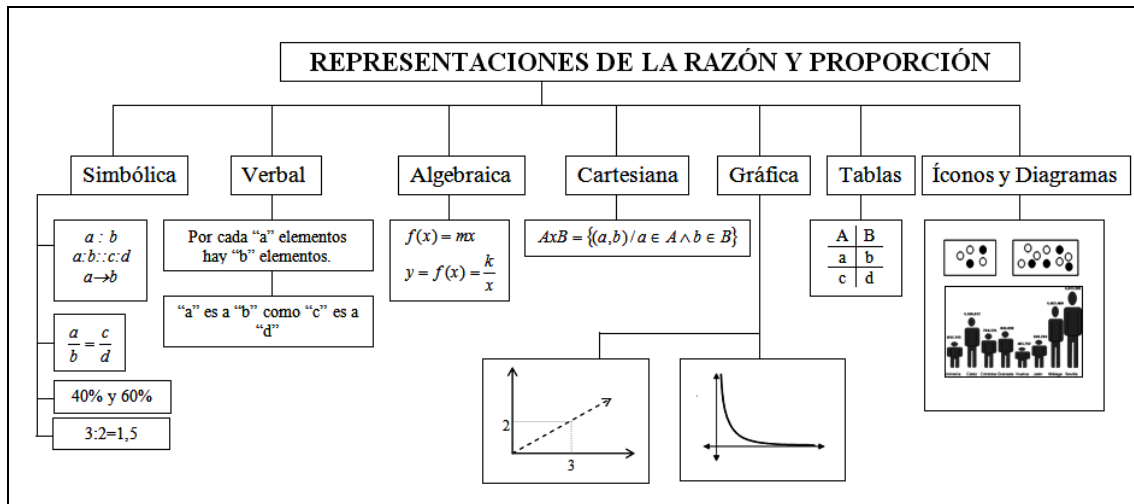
REPRESENTACIONES DE LA RAZÓN Y PROPORCIÓN

Simbólica

$a : b$
$a:b::c:d$
$a \to b$

$\frac{a}{b} = \frac{c}{d}$

40% y 60%

3:2=1,5

Verbal

Por cada "a" elementos hay "b" elementos.

"a" es a "b" como "c" es a "d"

Algebraica

$f(x) = mx$
$y = f(x) = \frac{k}{x}$

Cartesiana

$AxB = \{(a,b) / a \in A \wedge b \in B\}$

Gráfica

2
3

Tablas

| A | B |
|---|---|
| a | b |
| c | d |

Íconos y Diagramas

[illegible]